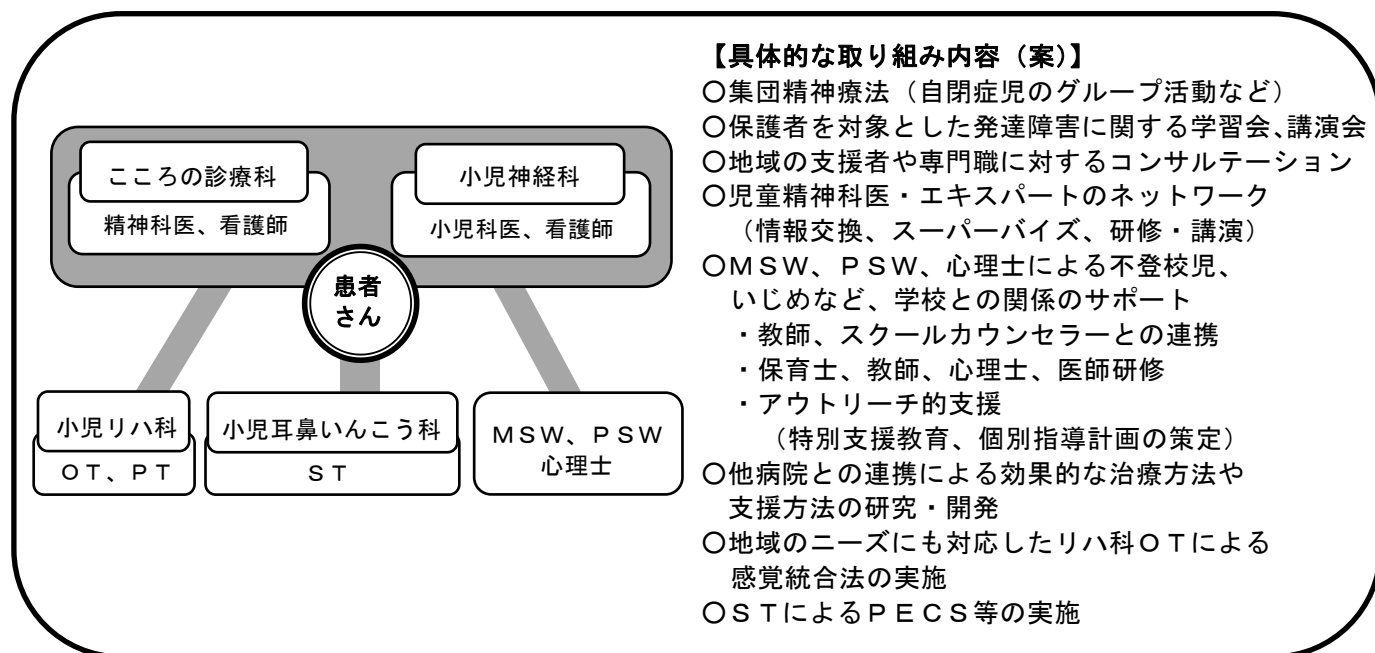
こころの診療科
精神科医、看護師

小児神経科
小児科医、看護師

患者さん

小児リハ科
ＯＴ、ＰＴ

小児耳鼻いんこう科
ＳＴ

ＭＳＷ、ＰＳＷ
心理士

【具体的な取り組み内容（案）】
○集団精神療法（自閉症児のグループ活動など）
○保護者を対象とした発達障害に関する学習会､講演会
○地域の支援者や専門職に対するコンサルテーション
○児童精神科医・エキスパートのネットワーク
（情報交換、スーパーバイズ、研修・講演）
○ＭＳＷ、ＰＳＷ、心理士による不登校児、いじめなど、学校との関係のサポート
・教師、スクールカウンセラーとの連携
・保育士、教師、心理士、医師研修
・アウトリーチ的支援
（特別支援教育、個別指導計画の策定）
○他病院との連携による効果的な治療方法や支援方法の研究・開発
○地域のニーズにも対応したリハ科ＯＴによる感覚統合法の実施
○ＳＴによるＰＥＣＳ等の実施